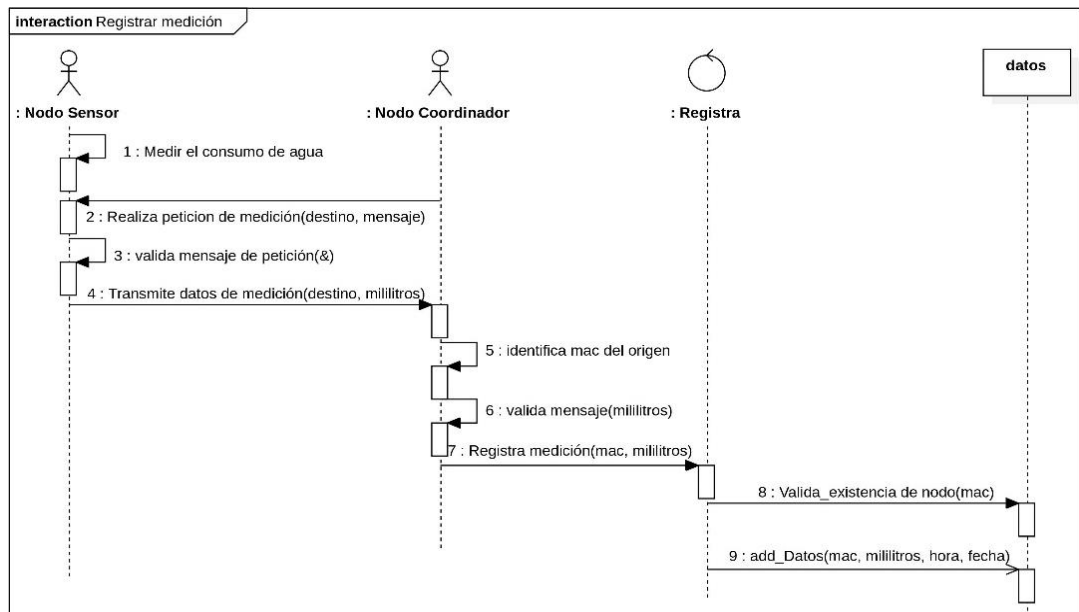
interaction Registrar medición

: Nodo Sensor

: Nodo Coordinador

: Registra

datos

1 : Medir el consumo de agua

2 : Realiza peticion de medición(destino, mensaje)

3 : valida mensaje de petición(&)

4 : Transmite datos de medición(destino, mililitros)

5 : identifica mac del origen

6 : valida mensaje(mililitros)

7 : Registra medición(mac, mililitros)

8 : Valida_existencia de nodo(mac)

9 : add_Datos(mac, mililitros, hora, fecha)